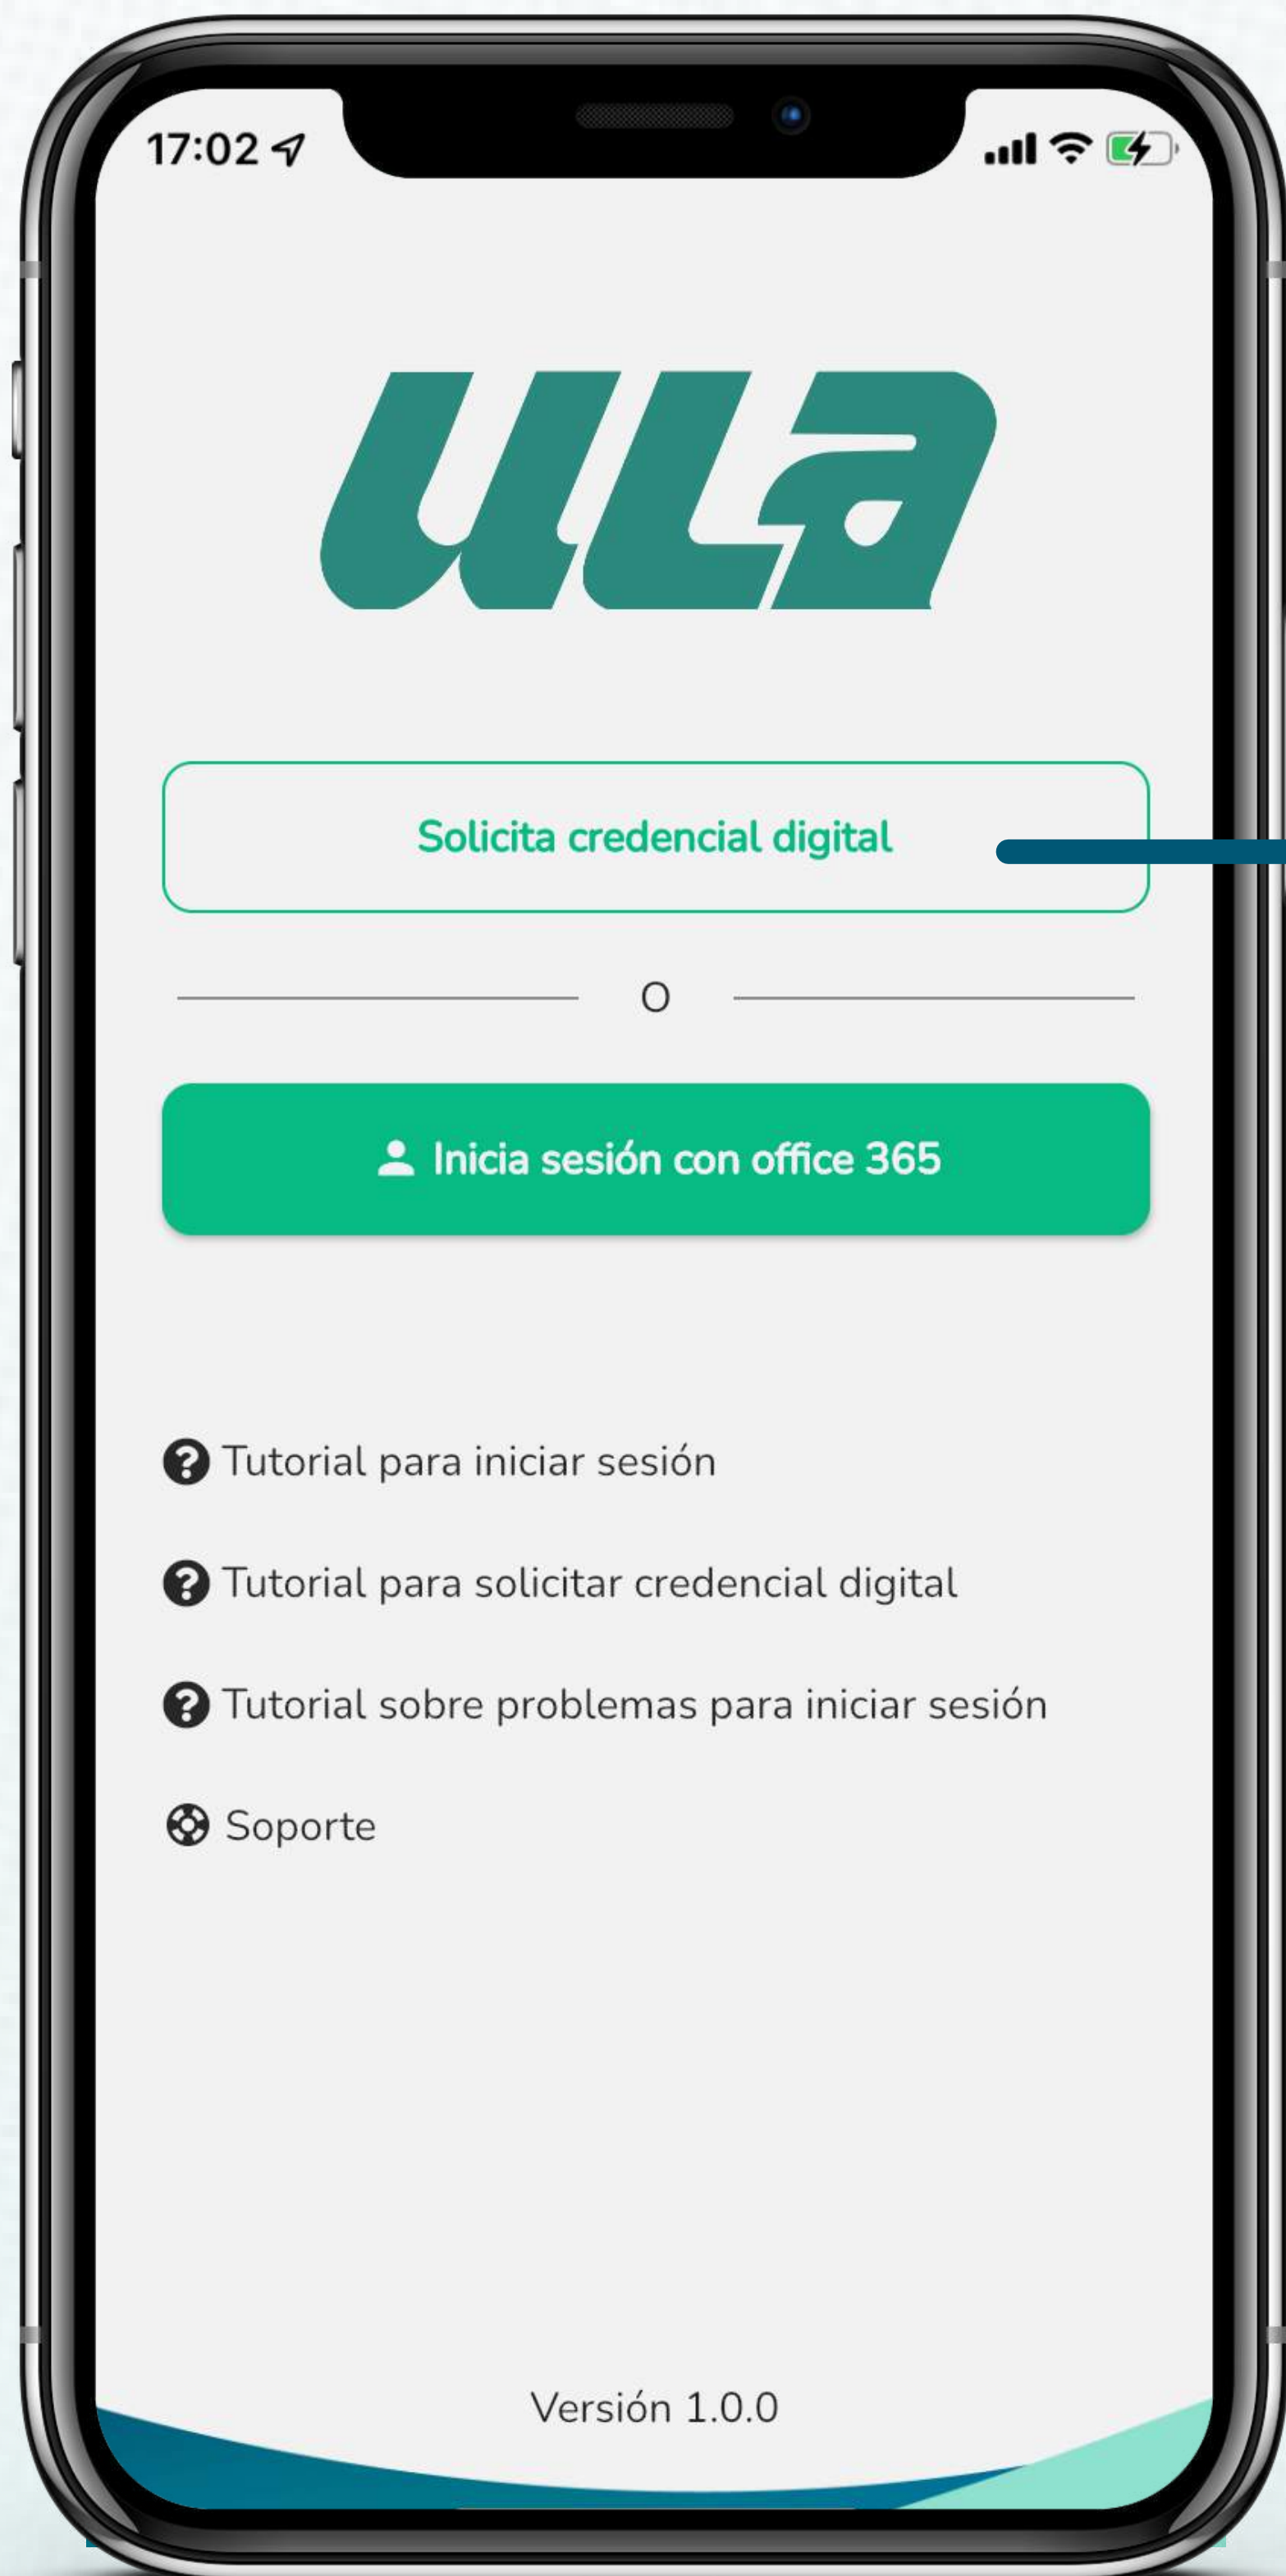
17:02

ULA

Solicita credencial digital

O

Inicia sesión con office 365

Tutorial para iniciar sesión

Tutorial para solicitar credencial digital

Tutorial sobre problemas para iniciar sesión

Soporte

Versión 1.0.0